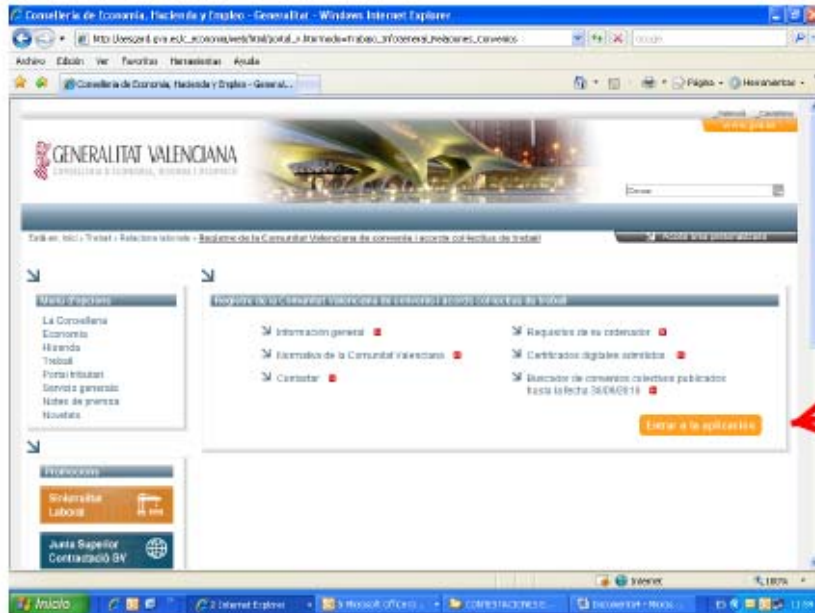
Conselleria de Economia, Hacienda y Empleo - Generalitat - Windows Internet Explorer

http://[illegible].gva.es/c_economia/web/html/portal_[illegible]_Relaciones_convenios

Google

Archivo Edición Ver Favoritos Herramientas Ayuda

Conselleria de Economia, Hacienda y Empleo - General...

Página Herramientas

Valencià Castellano
www.gva.es

GENERALITAT VALENCIANA
CONSELLERIA D'ECONOMIA, HISENDA I OCUPACIÓ

Cercar

Està en: Inici > Treball > Relacions laborals > Registre de la Comunitat Valenciana de convenis i acords col·lectius de treball

Accés a la personalització

Menú d'opcions
La Conselleria
Economia
Hisenda
Treball
Portal tributari
Serveis generals
Notes de premsa
Novetats

Registre de la Comunitat Valenciana de convenis i acords col·lectius de treball

Informació general
Normativa de la Comunitat Valenciana
Contactar
Requisits de su ordenador
Certificados digitales admitidos
Buscador de convenios colectivos publicados hasta la fecha 30/06/2010

Entrar a la aplicación

Promocions
Siniestralitat Laboral
Junta Superior Contractació BV

Internet
100%

Inicio
2 Internet Explorer
3 Microsoft Office
CONTESTACIONES
Documento - Micro...